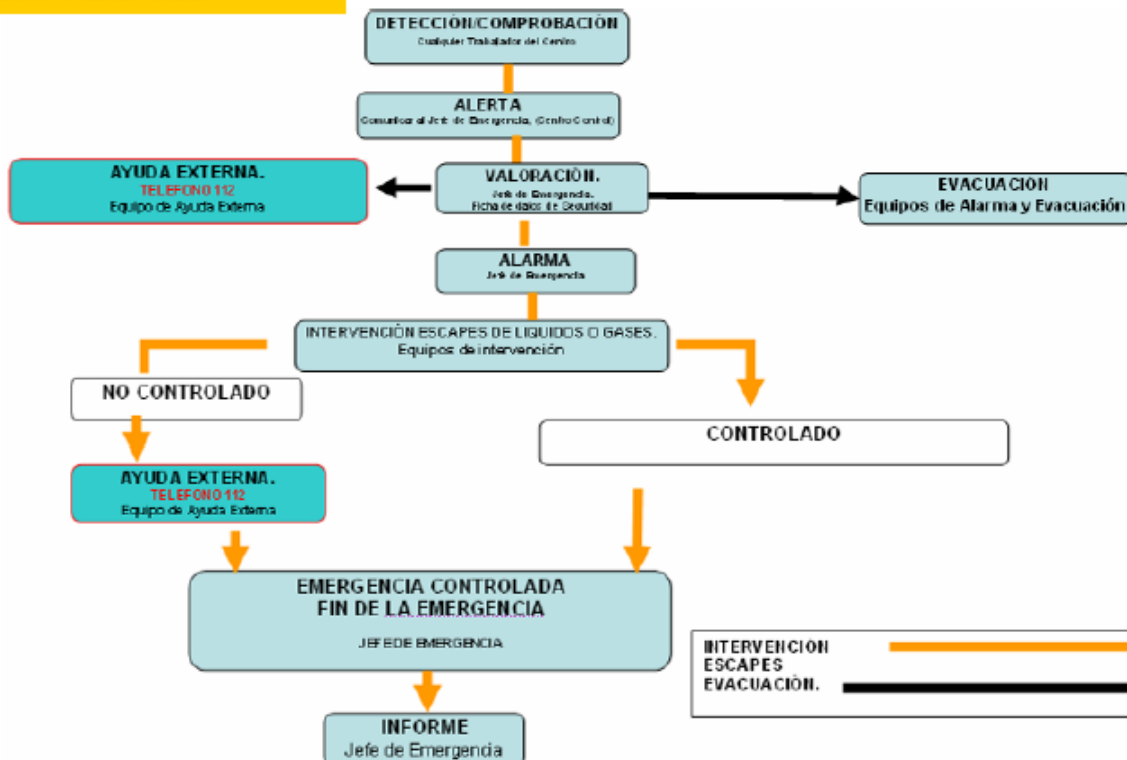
DETECCIÓN/COMPROBACIÓN
Cualquier Trabajador del Centro

ALERTA
Comunicar al Jefe de Emergencia, (Centro Control)

AYUDA EXTERNA.
TELEFONO 112
Equipo de Ayuda Externa

VALORACIÓN.
Jefe de Emergencia.
Ficha de datos de Seguridad

EVACUACION
Equipos de Alarma y Evacuación

ALARMA
Jefe de Emergencia

INTERVENCIÓN ESCAPES DE LIQUIDOS O GASES.
Equipos de intervención

NO CONTROLADO

CONTROLADO

AYUDA EXTERNA.
TELEFONO 112
Equipo de Ayuda Externa

EMERGENCIA CONTROLADA
FIN DE LA EMERGENCIA
JEFE DE EMERGENCIA

INTERVENCIÓN
ESCAPES
EVACUACIÓN.

INFORME
Jefe de Emergencia